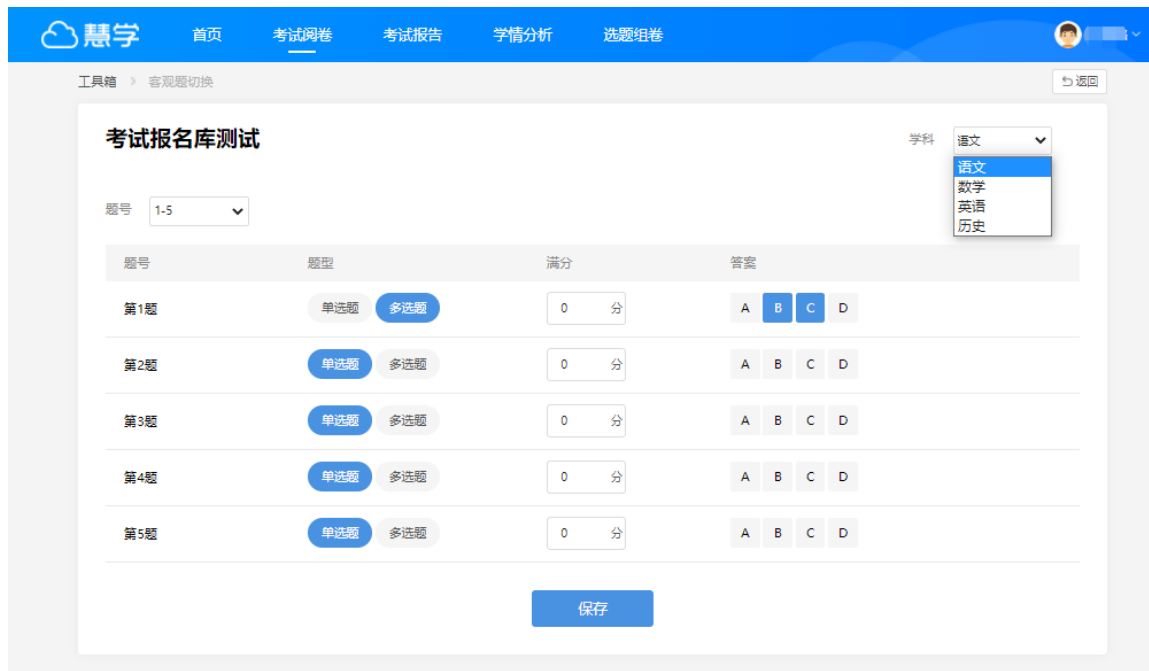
慧学 首页 考试阅卷 考试报告 学情分析 选题组卷

工具箱 > 客观题切换

返回

考试报名库测试

学科 语文
语文
数学
英语
历史

题号 1-5

| 题号 | 题型 | 满分 | 答案 |
|---|---|---|---|
| 第1题 | 单选题 多选题 | 0 分 | A B C D |
| 第2题 | 单选题 多选题 | 0 分 | A B C D |
| 第3题 | 单选题 多选题 | 0 分 | A B C D |
| 第4题 | 单选题 多选题 | 0 分 | A B C D |
| 第5题 | 单选题 多选题 | 0 分 | A B C D |

保存